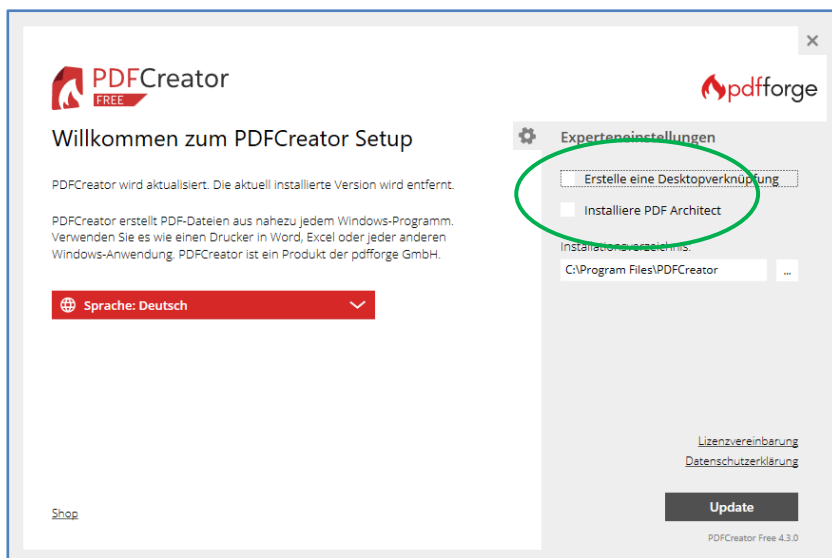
×

PDFCreator
FREE

pdfforge

Willkommen zum PDFCreator Setup

PDFCreator wird aktualisiert. Die aktuell installierte Version wird entfernt.

PDFCreator erstellt PDF-Dateien aus nahezu jedem Windows-Programm. Verwenden Sie es wie einen Drucker in Word, Excel oder jeder anderen Windows-Anwendung. PDFCreator ist ein Produkt der pdfforge GmbH.

Sprache: Deutsch

Experteneinstellungen

Erstelle eine Desktopverknüpfung

Installiere PDF Architect

Installationsverzeichnis:

C:\Program Files\PDFCreator

...

Lizenzvereinbarung

Datenschutzerklärung

Shop

Update

PDFCreator Free 4.3.0